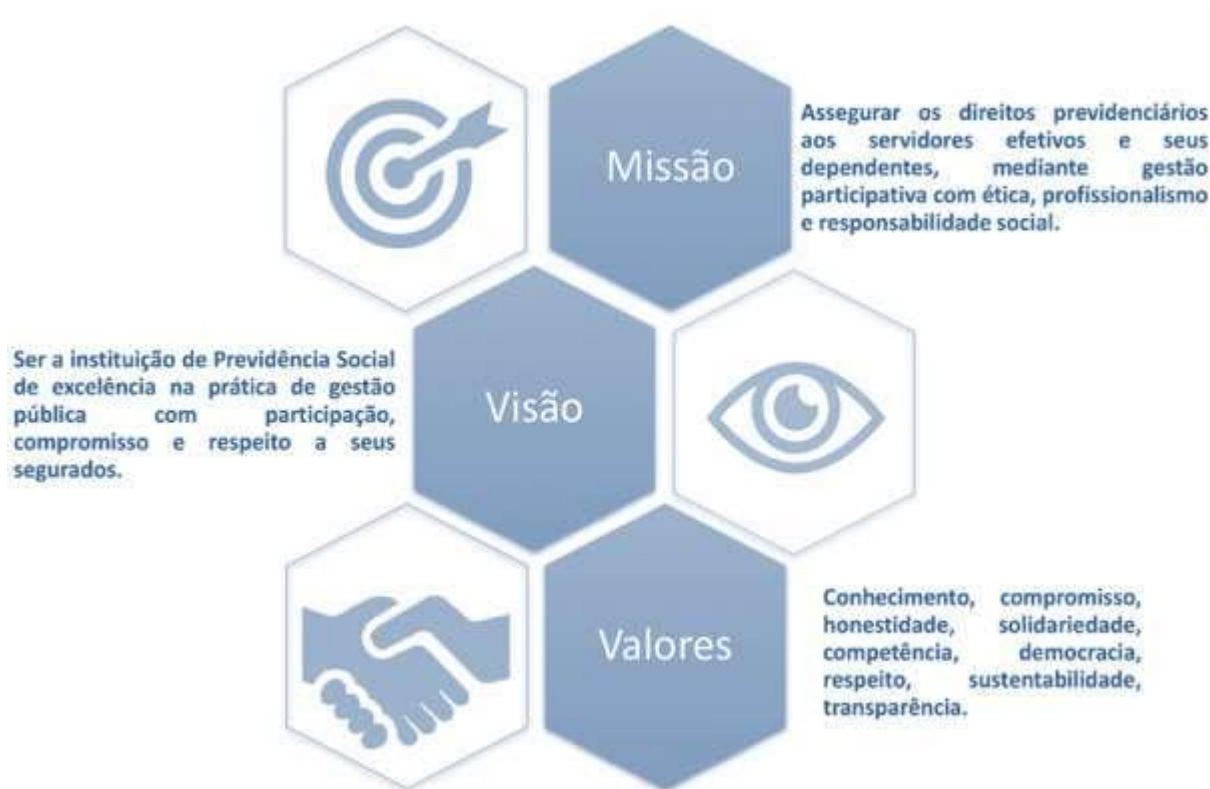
Missão

Assegurar os direitos previdenciários aos servidores efetivos e seus dependentes, mediante gestão participativa com ética, profissionalismo e responsabilidade social.

Ser a instituição de Previdência Social de excelência na prática de gestão pública com participação, compromisso e respeito a seus segurados.

Visão

Valores

Conhecimento, compromisso, honestidade, solidariedade, competência, democracia, respeito, sustentabilidade, transparência.